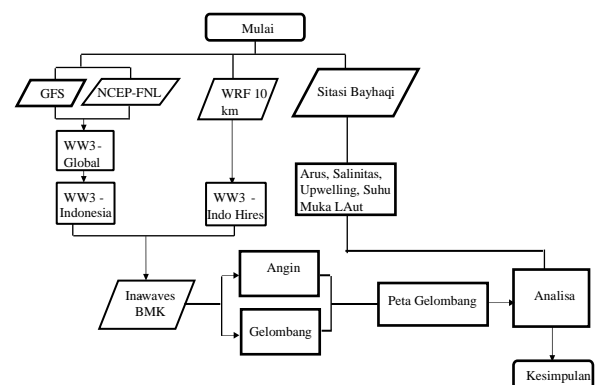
Mulai

GFS

NCEP-FNL

WRF 10 km

Sitasi Bayhaqi

WW3 - Global

WW3 - Indonesia

WW3 - Indo Hires

Arus, Salinitas, Upwelling, Suhu Muka LAut

Inawaves BMK

Angin

Gelombang

Peta Gelombang

Analisa

Kesimpulan